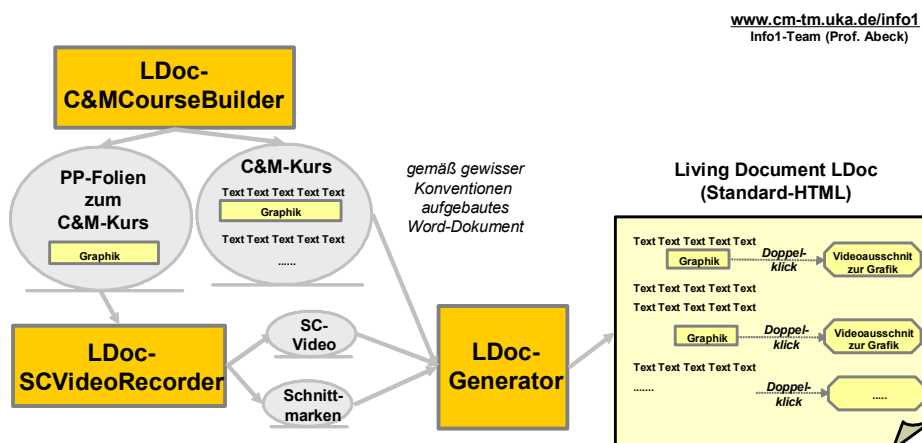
www.cm-tm.uka.de/info1
Info1-Team (Prof. Abeck)

LDoc-
C&MCourseBuilder

PP-Folien zum C&M-Kurs

Graphik

C&M-Kurs

Text Text Text Text Text

Graphik

Text Text Text Text Text

......

gemäß gewisser Konventionen aufgebautes Word-Dokument

Living Document LDoc
(Standard-HTML)

Text Text Text Text Text

Graphik

Doppelklick

Videoausschnit zur Grafik

Text Text Text Text Text

Text Text Text Text Text

Graphik

Doppelklick

Videoausschnit zur Grafik

Text Text Text Text Text

.......

Doppelklick

.....

LDoc-
SCVideoRecorder

SC-Video

Schnittmarken

LDoc-
Generator